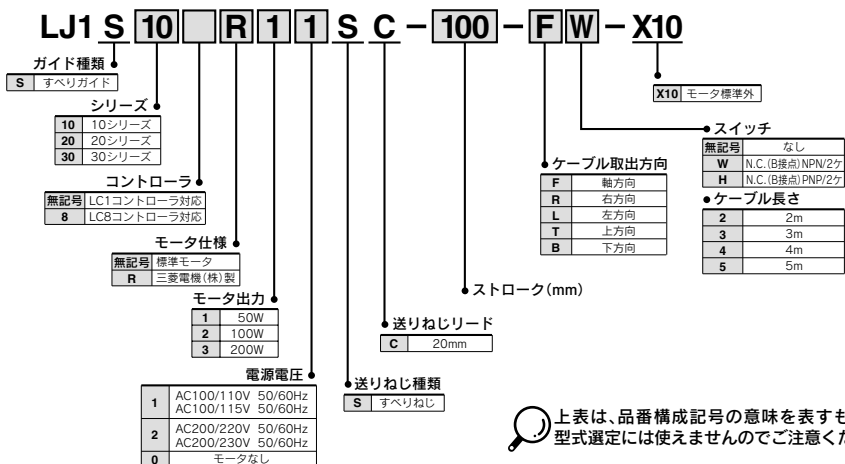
LJ1 S 10 R 1 1 S C − 100 − F W − X10

ガイド種類
| S | すべりガイド |
|---|---|

シリーズ
| 10 | 10シリーズ |
|---|---|
| 20 | 20シリーズ |
| 30 | 30シリーズ |

コントローラ
| 無記号 | LC1コントローラ対応 |
|---|---|
| 8 | LC8コントローラ対応 |

モータ仕様
| 無記号 | 標準モータ |
|---|---|
| R | 三菱電機(株)製 |

モータ出力
| 1 | 50W |
|---|---|
| 2 | 100W |
| 3 | 200W |

電源電圧
| 1 | AC100/110V 50/60Hz AC100/115V 50/60Hz |
|---|---|
| 2 | AC200/220V 50/60Hz AC200/230V 50/60Hz |
| 0 | モータなし |

送りねじ種類
| S | すべりねじ |
|---|---|

送りねじリード
| C | 20mm |
|---|---|

ストローク(mm)

ケーブル取出方向
| F | 軸方向 |
|---|---|
| R | 右方向 |
| L | 左方向 |
| T | 上方向 |
| B | 下方向 |

スイッチ
| 無記号 | なし |
|---|---|
| W | N.C.(B接点)NPN/2ケ |
| H | N.C.(B接点)PNP/2ケ |

ケーブル長さ
| 2 | 2m |
|---|---|
| 3 | 3m |
| 4 | 4m |
| 5 | 5m |

| X10 | モータ標準外 |
|---|---|

上表は、品番構成記号の意味を表すも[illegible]
型式選定には使えませんのでご注意くだ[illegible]